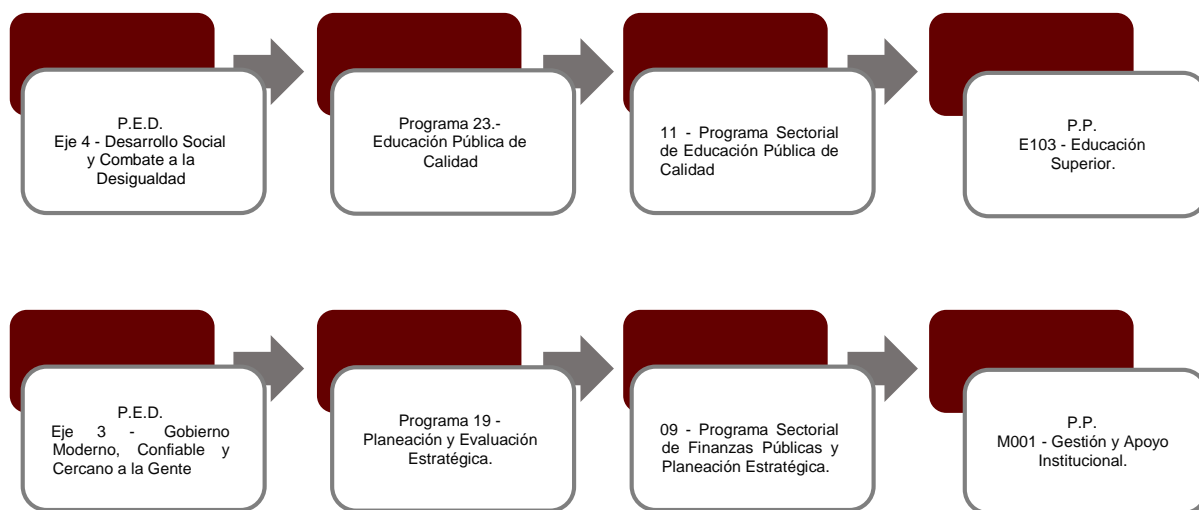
P.E.D.
Eje 4 - Desarrollo Social y Combate a la Desigualdad

Programa 23.- Educación Pública de Calidad

11 - Programa Sectorial de Educación Pública de Calidad

P.P.
E103 - Educación Superior.

P.E.D.
Eje 3 - Gobierno Moderno, Confiable y Cercano a la Gente

Programa 19 - Planeación y Evaluación Estratégica.

09 - Programa Sectorial de Finanzas Públicas y Planeación Estratégica.

P.P.
M001 - Gestión y Apoyo Institucional.